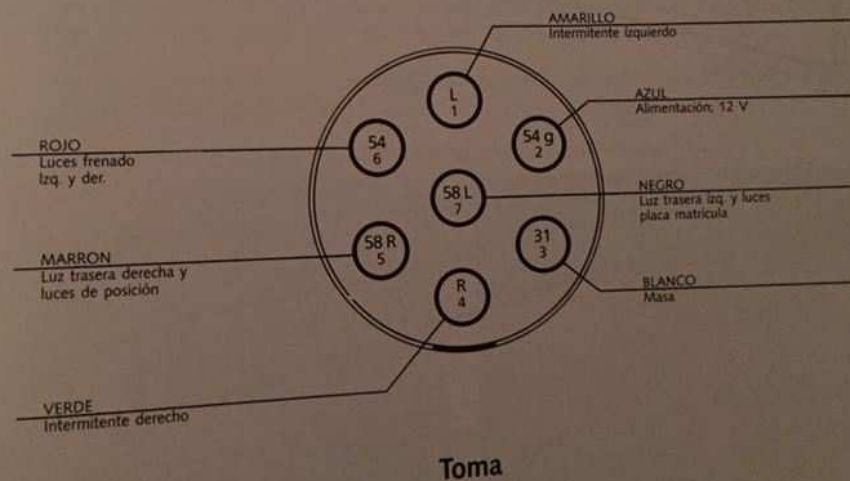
AMARILLO
Intermitente izquierdo

L
1

AZUL
Alimentación, 12 V

54 g
2

ROJO
Luces frenado
Izq. y der.

54
6

58 L
7

NEGRO
Luz trasera Izq. y luces placa matrícula

MARRON
Luz trasera derecha y luces de posición

58 R
5

31
3

BLANCO
Masa

R
4

VERDE
Intermitente derecho

Toma